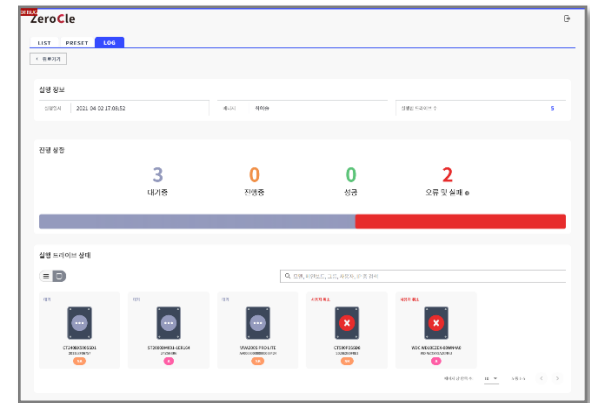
ZeroCle

LIST PRESET LOG

< 뒤로가기

실행 정보

실행일시 2021. 04. 02 17:08:52

실행 드라이브 수 5

진행 상황

3
대기중

0
진행중

0
성공

2
오류 및 실패

실행 드라이브 상태

대기 ST2000DM001
대기 ST2000DM001-1ER164
대기 ST4000DM004
시작 에러 ST500DM002
실패 WDC WD10EZEX

1 / 1